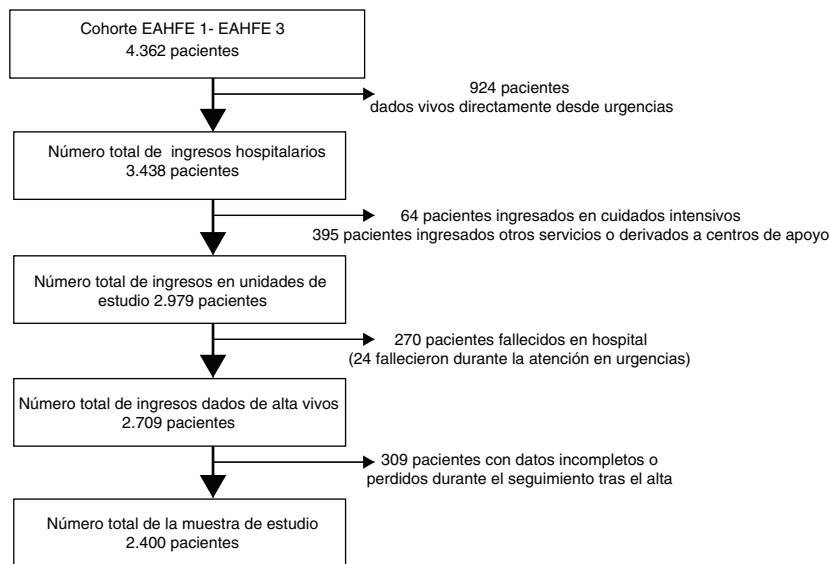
Cohorte EAHFE 1- EAHFE 3
4.362 pacientes

924 pacientes
dados vivos directamente desde urgencias

Número total de ingresos hospitalarios
3.438 pacientes

64 pacientes ingresados en cuidados intensivos
395 pacientes ingresados otros servicios o derivados a centros de apoyo

Número total de ingresos en unidades de estudio 2.979 pacientes

270 pacientes fallecidos en hospital
(24 fallecieron durante la atención en urgencias)

Número total de ingresos dados de alta vivos
2.709 pacientes

309 pacientes con datos incompletos o perdidos durante el seguimiento tras el alta

Número total de la muestra de estudio
2.400 pacientes